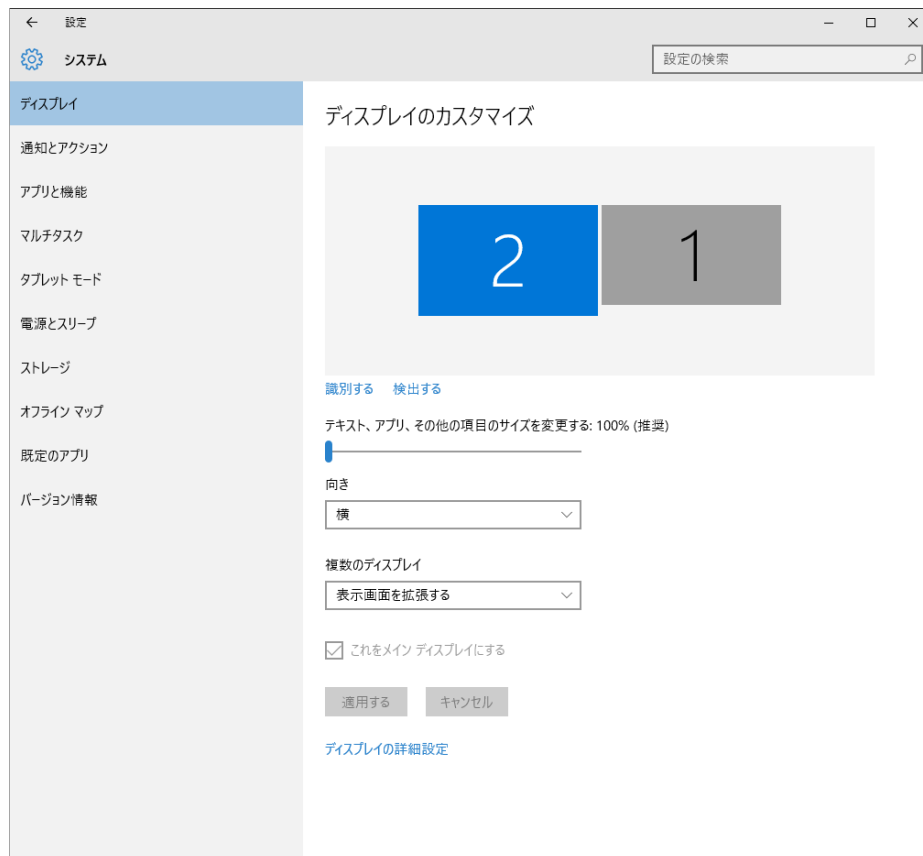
← 設定

システム

設定の検索

ディスプレイ

通知とアクション

アプリと機能

マルチタスク

タブレット モード

電源とスリープ

ストレージ

オフライン マップ

既定のアプリ

バージョン情報

ディスプレイのカスタマイズ

2

1

識別する 検出する

テキスト、アプリ、その他の項目のサイズを変更する: 100% (推奨)

向き

横

複数のディスプレイ

表示画面を拡張する

これをメイン ディスプレイにする

適用する

キャンセル

ディスプレイの詳細設定